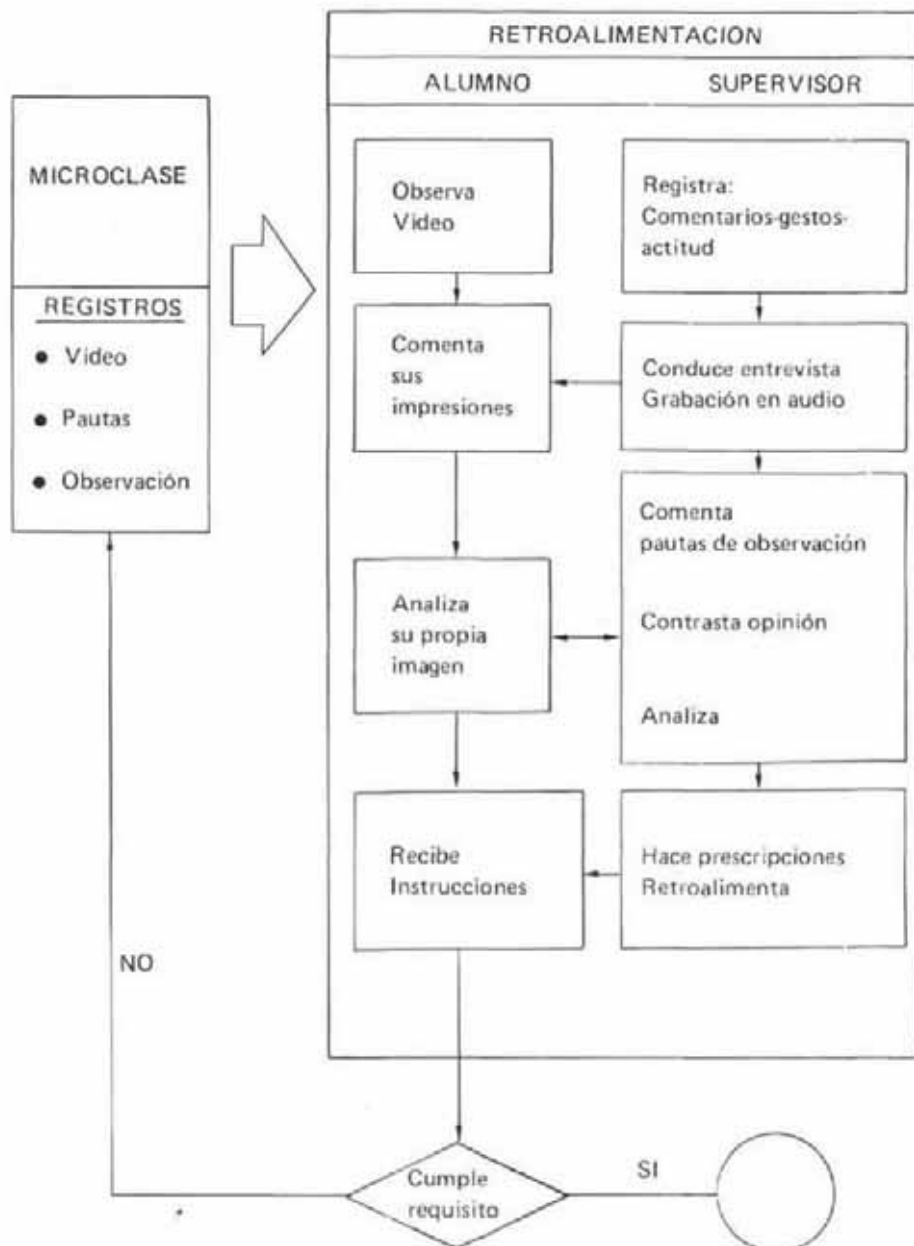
MICROCLASE

REGISTROS

• Video

• Pautas

• Observación

RETROALIMENTACION

ALUMNO

SUPERVISOR

Observa Video

Registra: Comentarios-gestos-actitud

Comenta sus impresiones

Conduce entrevista Grabación en audio

Comenta pautas de observación

Contrasta opinión

Analiza

Analiza su propia imagen

Recibe Instrucciones

Hace prescripciones Retroalimenta

NO

Cumple requisito

SI